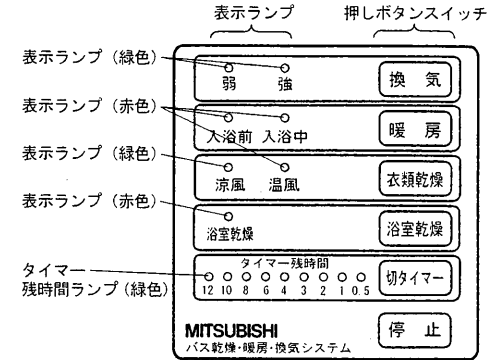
表示ランプ　押しボタンスイッチ

表示ランプ（緑色）
弱　強
換　気

表示ランプ（赤色）
入浴前　入浴中
暖　房

表示ランプ（緑色）
涼風　温風
衣類乾燥

表示ランプ（赤色）
浴室乾燥
浴室乾燥

タイマー残時間ランプ（緑色）
タイマー残時間
12 10 8 6 4 3 2 1 0.5
切タイマー

MITSUBISHI
バス乾燥・暖房・換気システム
停　止